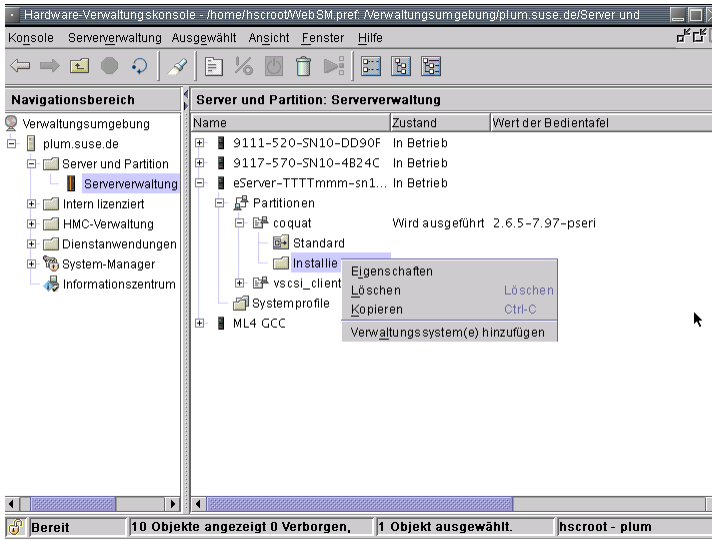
Hardware-Verwaltungskonsole - /home/hscroot/WebSM.pref: /Verwaltungsumgebung/plum.suse.de/Server und

Konsole Serververwaltung Ausgewählt Ansicht Fenster Hilfe

Navigationsbereich

Verwaltungsumgebung
plum.suse.de
Server und Partition
Serververwaltung
Intern lizenziert
HMC-Verwaltung
Dienstanwendungen
System-Manager
Informationszentrum

Server und Partition: Serververwaltung

| Name | Zustand | Wert der Bedientafel |
|---|---|---|
| 9111-520-SN10-DD90F | In Betrieb | |
| 9117-570-SN10-4B24C | In Betrieb | |
| eServer-TTTTmmm-sn1... | In Betrieb | |
| Partitionen | | |
| coquat | Wird ausgeführt | 2.6.5-7.97-pseri |
| Standard | | |
| Installie | | |
| vscsi_client | | |
| Systemprofile | | |
| ML4 GCC | | |

Eigenschaften
Löschen Löschen
Kopieren Ctrl-C
Verwaltungssystem(e) hinzufügen

Bereit | 10 Objekte angezeigt 0 Verborgen, | 1 Objekt ausgewählt. | hscroot - plum